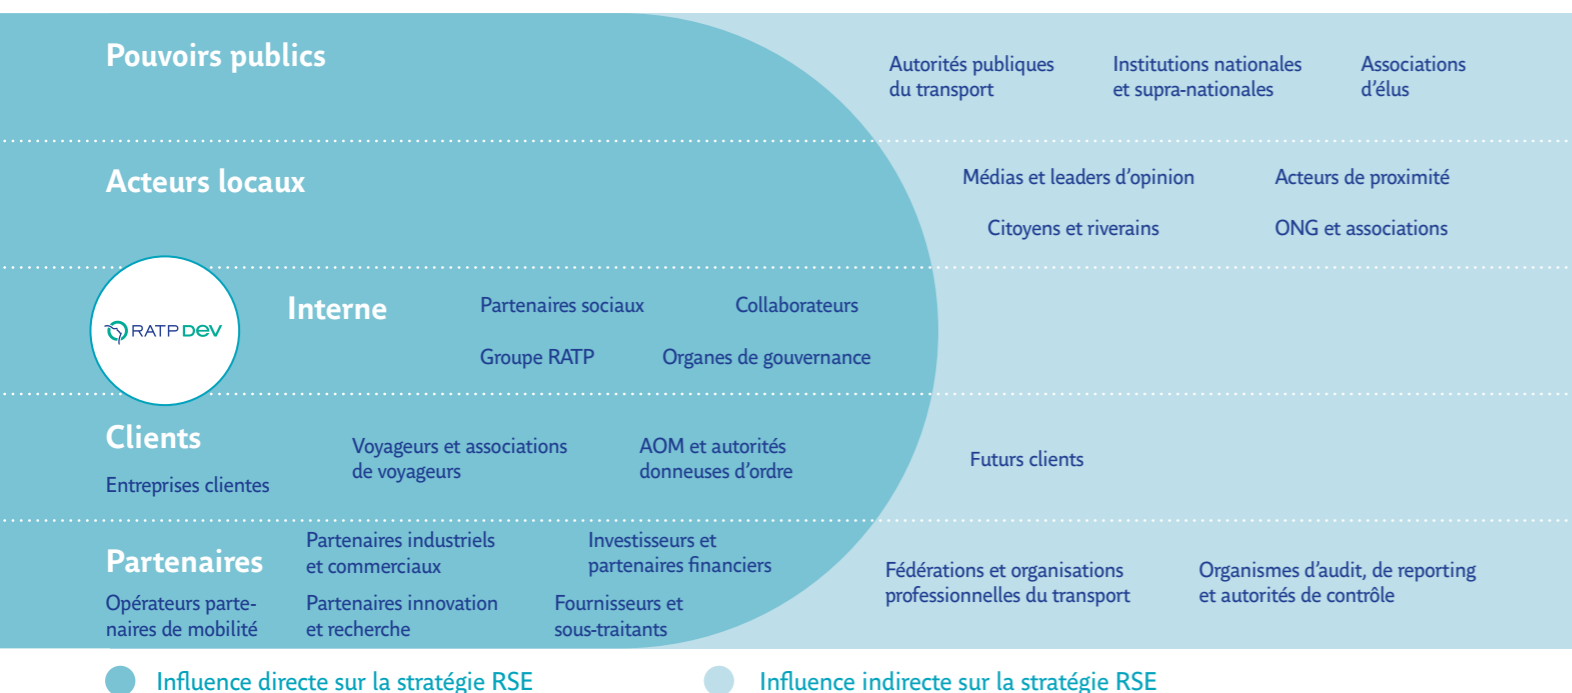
Pouvoirs publics

Autorités publiques du transport

Institutions nationales et supra-nationales

Associations d'élus

Acteurs locaux

Médias et leaders d'opinion

Acteurs de proximité

Citoyens et riverains

ONG et associations

RATP Dev

Interne

Partenaires sociaux

Collaborateurs

Groupe RATP

Organes de gouvernance

Clients

Entreprises clientes

Voyageurs et associations de voyageurs

AOM et autorités donneuses d'ordre

Futurs clients

Partenaires

Partenaires industriels et commerciaux

Investisseurs et partenaires financiers

Opérateurs partenaires de mobilité

Partenaires innovation et recherche

Fournisseurs et sous-traitants

Fédérations et organisations professionnelles du transport

Organismes d'audit, de reporting et autorités de contrôle

Influence directe sur la stratégie RSE

Influence indirecte sur la stratégie RSE